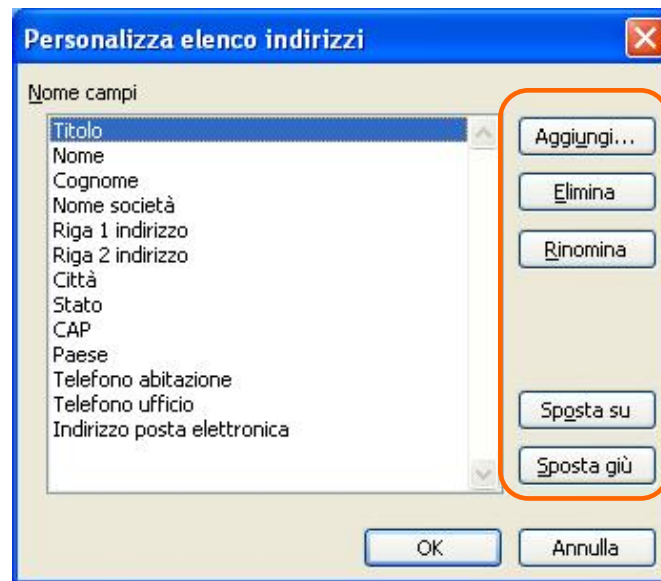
Personalizza elenco indirizzi

Nome campi

Titolo
Nome
Cognome
Nome società
Riga 1 indirizzo
Riga 2 indirizzo
Città
Stato
CAP
Paese
Telefono abitazione
Telefono ufficio
Indirizzo posta elettronica

Aggiungi...
Elimina
Rinomina
Sposta su
Sposta giù

OK
Annulla